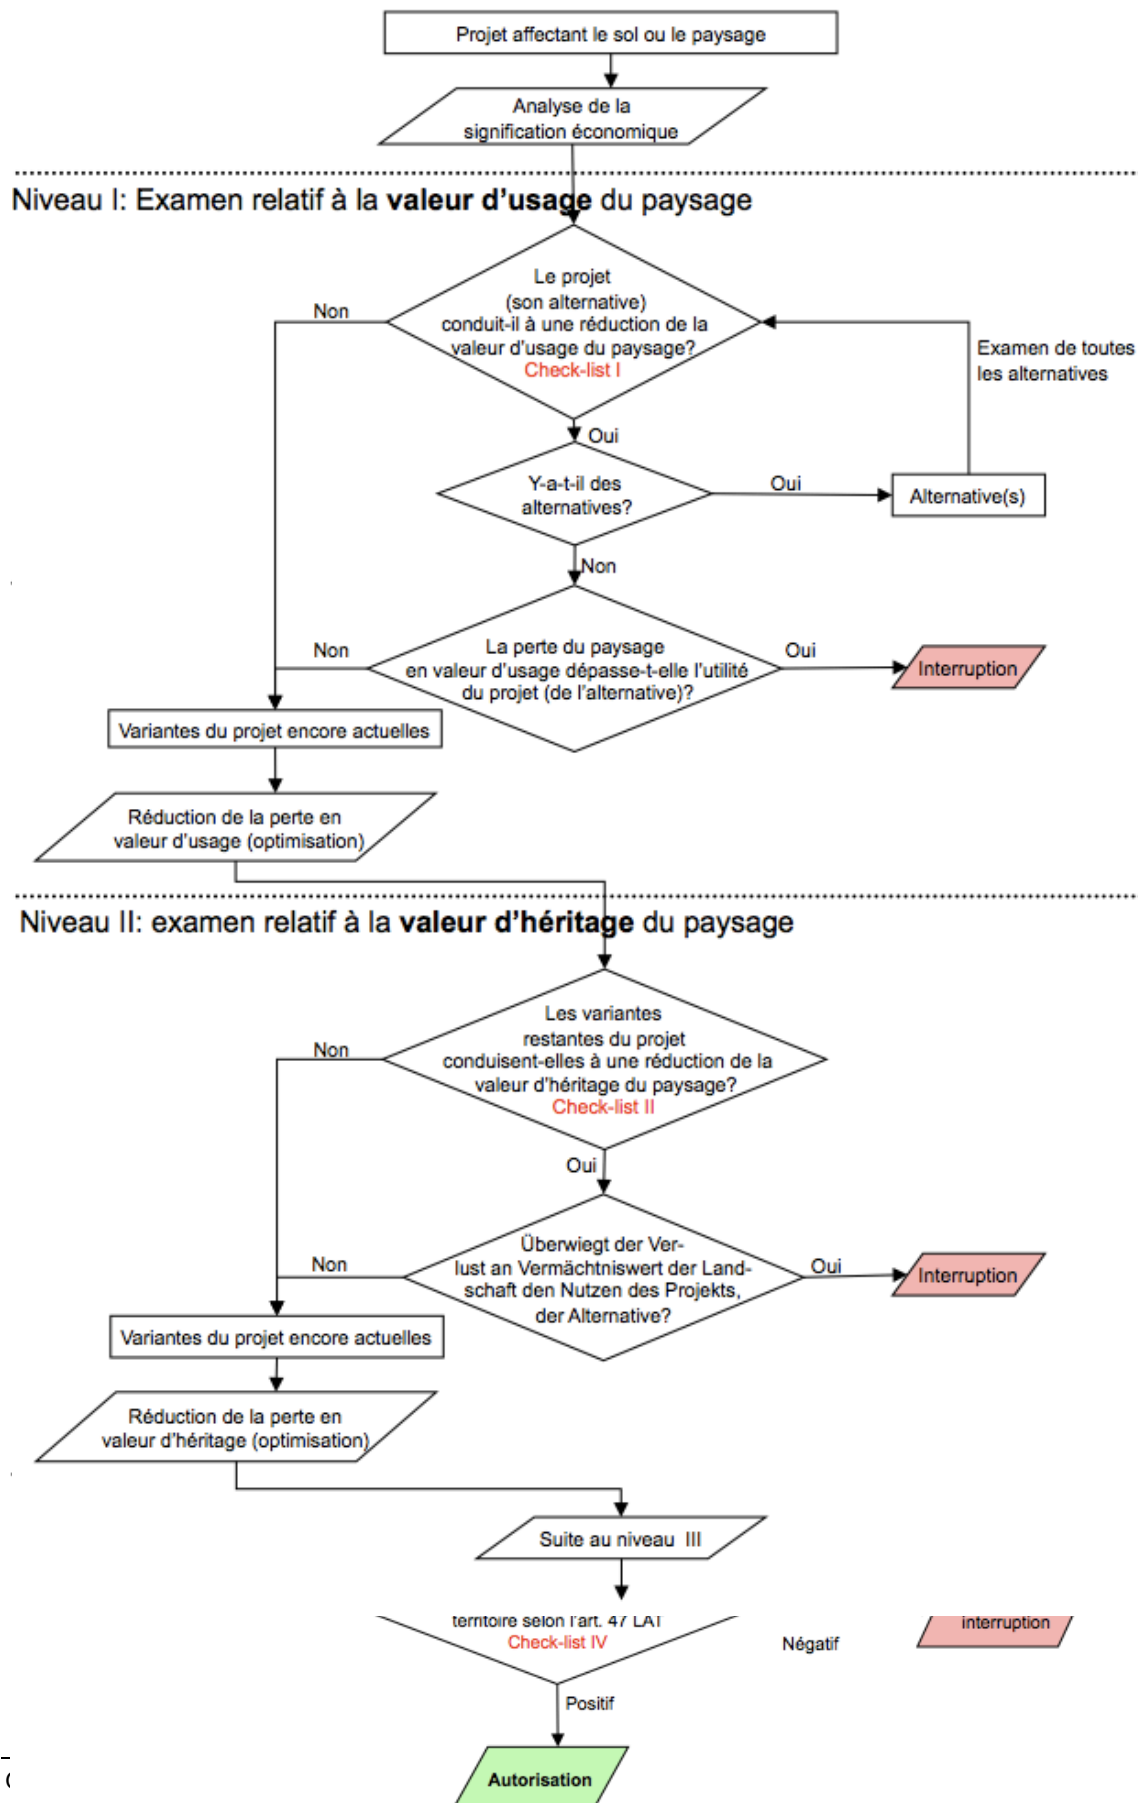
Projet affectant le sol ou le paysage

Analyse de la signification économique

Niveau I: Examen relatif à la **valeur d'usage** du paysage

Le projet (son alternative) conduit-il à une réduction de la valeur d'usage du paysage? Check-list I

Non

Examen de toutes les alternatives

Oui

Y-a-t-il des alternatives?

Oui

Alternative(s)

Non

Non

La perte du paysage en valeur d'usage dépasse-t-elle l'utilité du projet (de l'alternative)?

Oui

Interruption

Variantes du projet encore actuelles

Réduction de la perte en valeur d'usage (optimisation)

Niveau II: examen relatif à la **valeur d'héritage** du paysage

Les variantes restantes du projet conduisent-elles à une réduction de la valeur d'héritage du paysage? Check-list II

Non

Oui

Überwiegt der Verlust an Vermächtniswert der Landschaft den Nutzen des Projekts, der Alternative?

Non

Oui

Interruption

Variantes du projet encore actuelles

Réduction de la perte en valeur d'héritage (optimisation)

Suite au niveau III

territoire selon l'art. 47 LAT Check-list IV

Négatif

Interruption

Positif

Autorisation